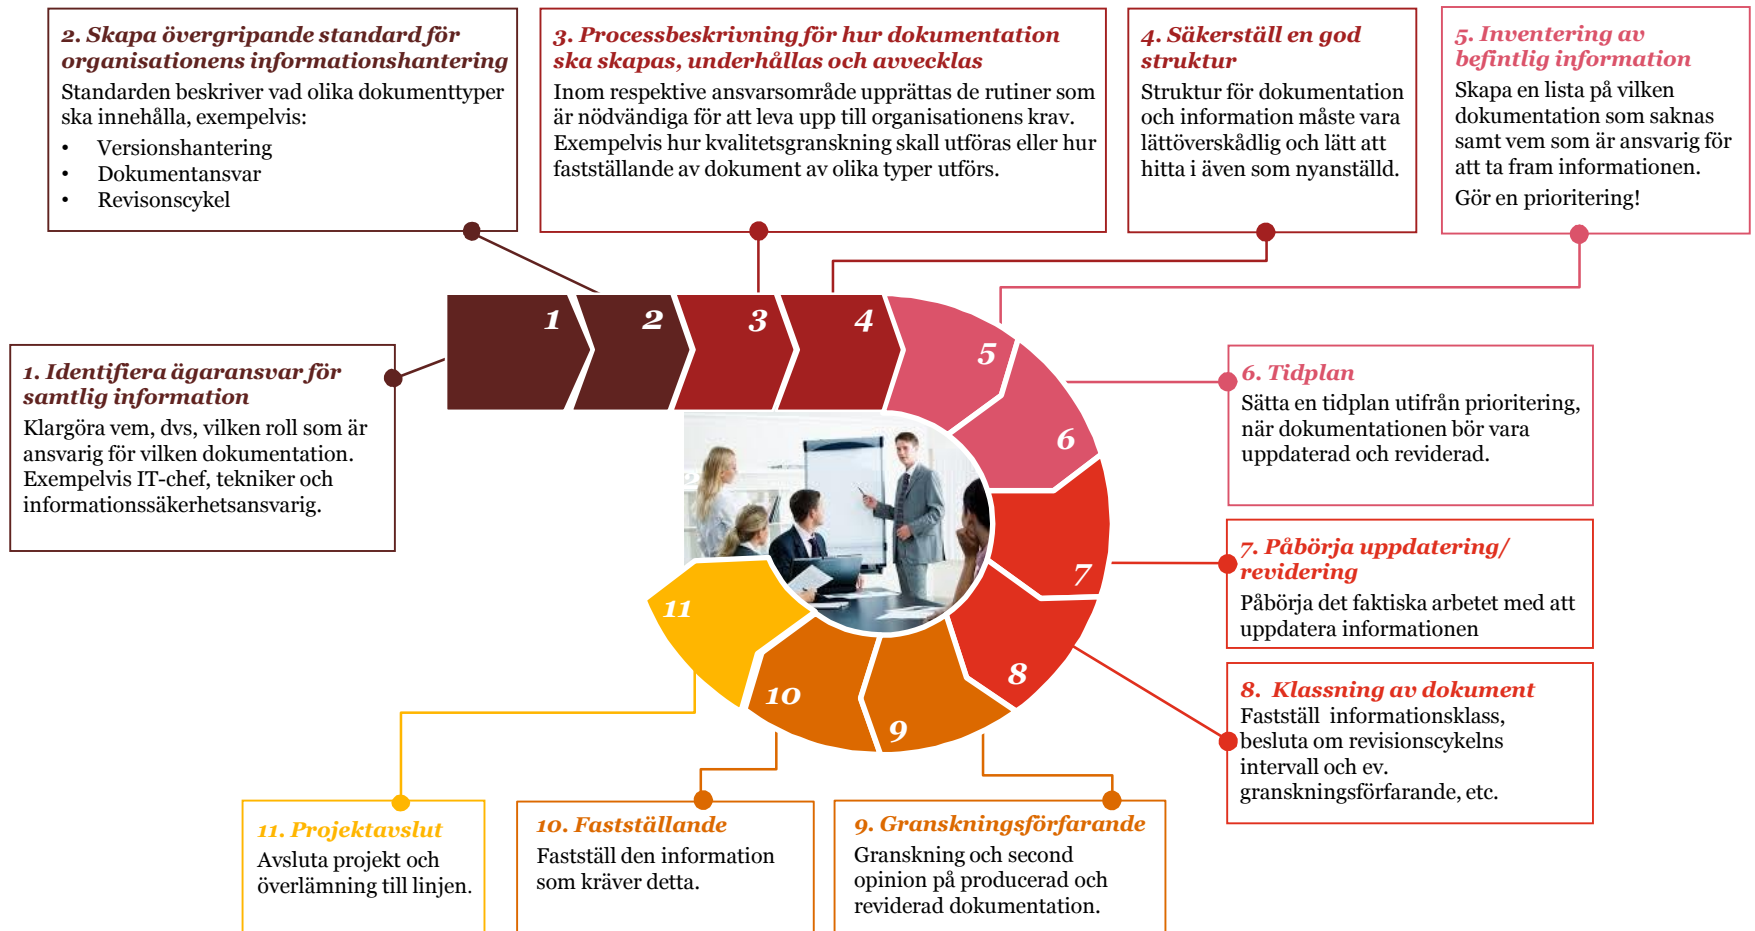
2. Skapa övergripande standard för organisationens informationshantering
Standarden beskriver vad olika dokumenttyper ska innehålla, exempelvis:
• Versionshantering
• Dokumentansvar
• Revisonscykel

3. Processbeskrivning för hur dokumentation ska skapas, underhållas och avvecklas
Inom respektive ansvarsområde upprättas de rutiner som är nödvändiga för att leva upp till organisationens krav. Exempelvis hur kvalitetsgranskning skall utföras eller hur fastställande av dokument av olika typer utförs.

4. Säkerställ en god struktur
Struktur för dokumentation och information måste vara lättöverskådlig och lätt att hitta i även som nyanställd.

5. Inventering av befintlig information
Skapa en lista på vilken dokumentation som saknas samt vem som är ansvarig för att ta fram informationen.
Gör en prioritering!

1 2 3 4 5 6 7 8 9 10 11

1. Identifiera ägaransvar för samtlig information
Klargöra vem, dvs, vilken roll som är ansvarig för vilken dokumentation. Exempelvis IT-chef, tekniker och informationssäkerhetsansvarig.

6. Tidplan
Sätta en tidplan utifrån prioritering, när dokumentationen bör vara uppdaterad och reviderad.

7. Påbörja uppdatering/ revidering
Påbörja det faktiska arbetet med att uppdatera informationen

8. Klassning av dokument
Fastställ informationsklass, besluta om revisionscykelns intervall och ev. granskningsförfarande, etc.

11. Projektavslut
Avsluta projekt och överlämning till linjen.

10. Fastställande
Fastställ den information som kräver detta.

9. Granskningsförfarande
Granskning och second opinion på producerad och reviderad dokumentation.